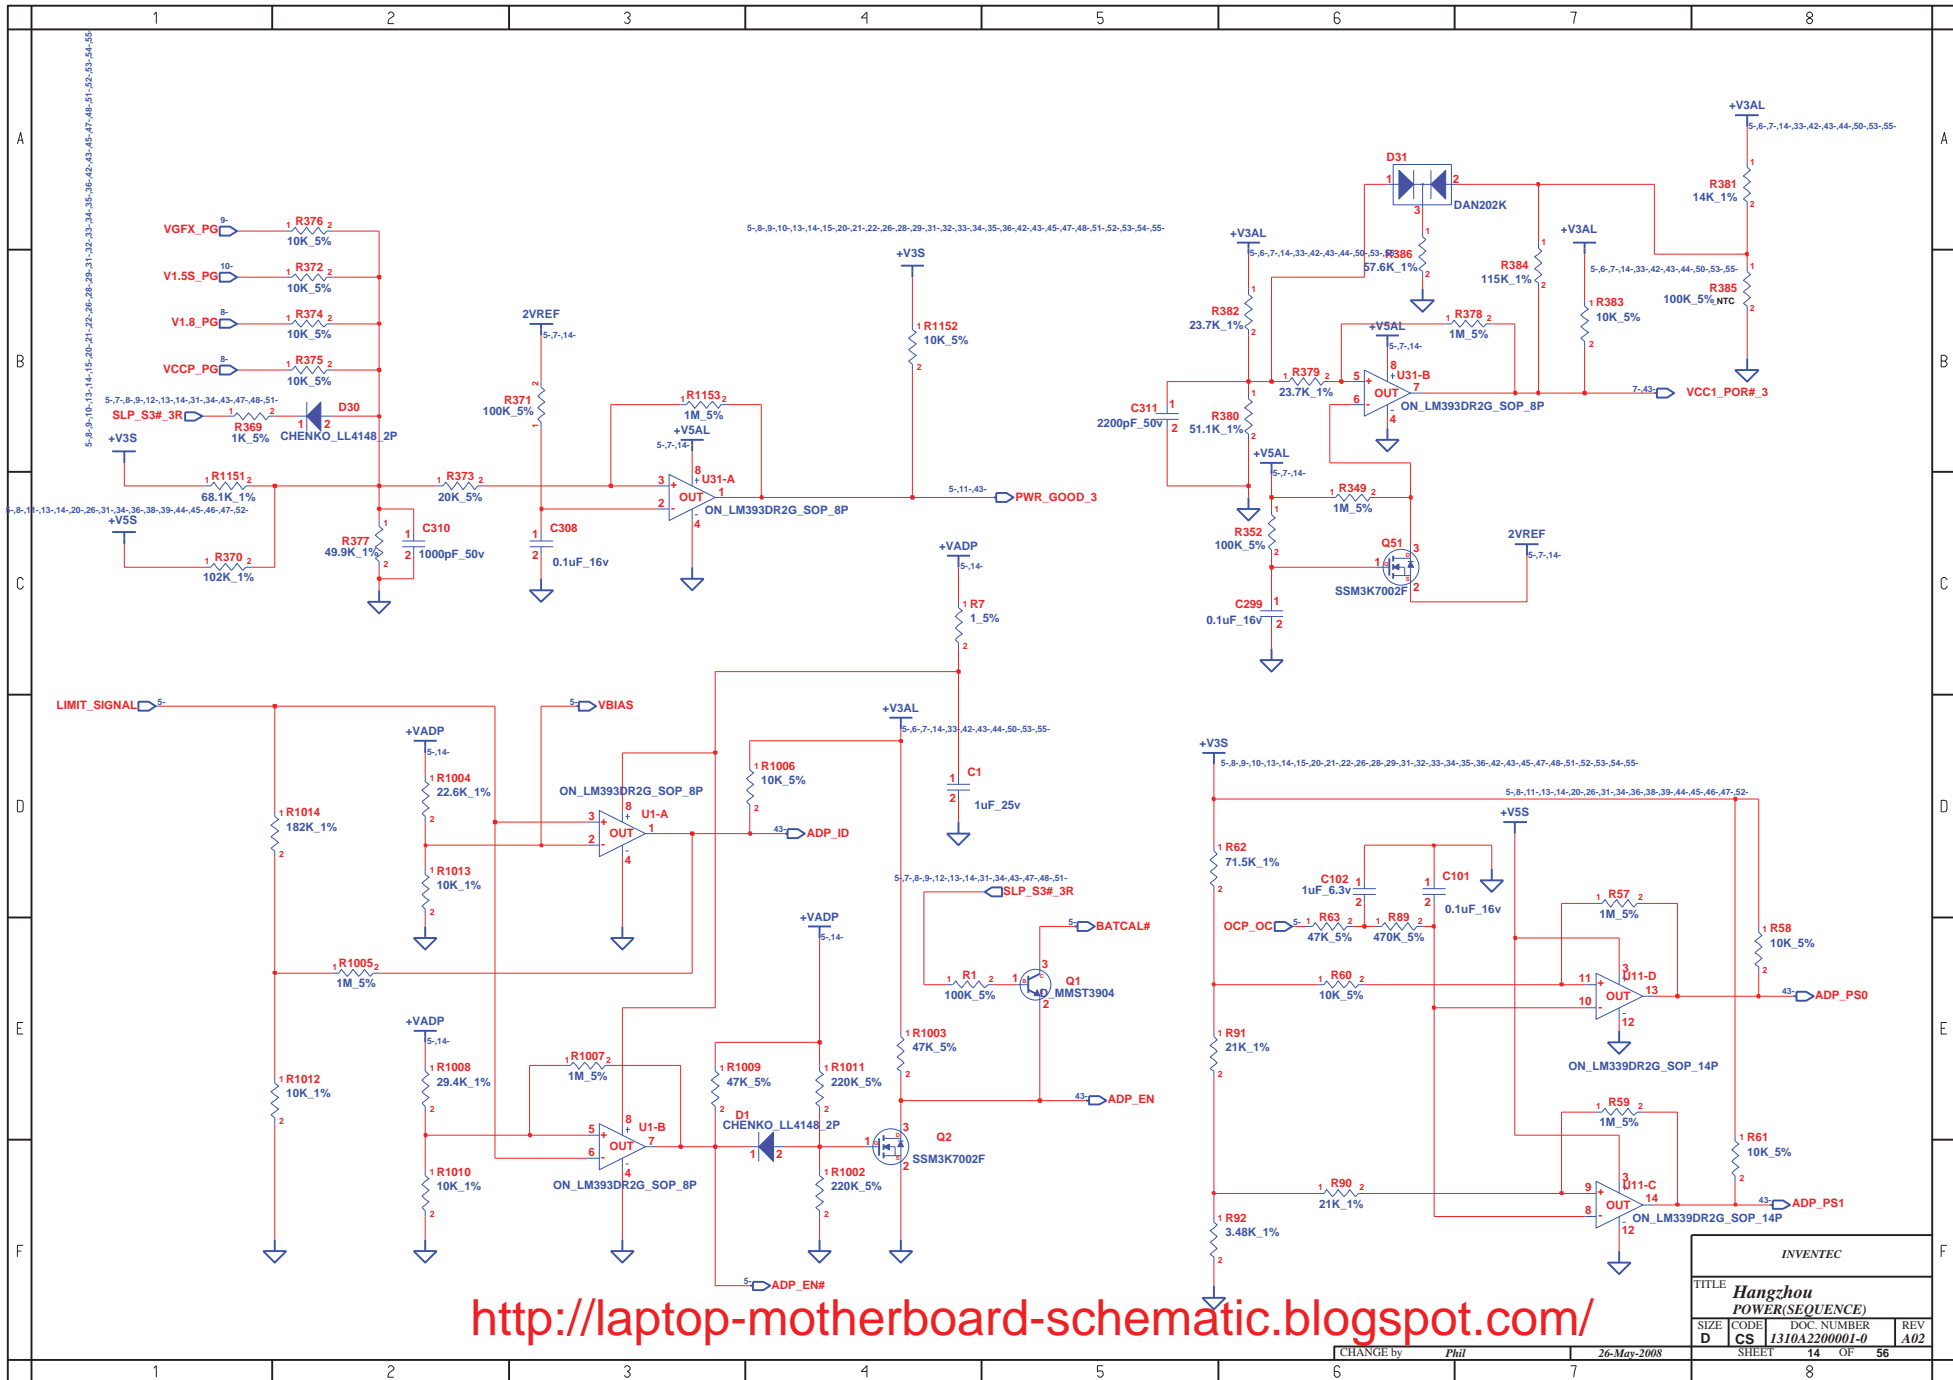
1 2 3 4 5 6 7 8

A B C D E F

5-,8-,9-,10-,13-,14-,15-,20-,21-,22-,26-,28-,29-,31-,32-,33-,34-,35-,36-,42-,43-,45-,47-,48-,51-,52-,53-,54-,55-

VGFX_PG 9- R376 10K_5%
V1.5S_PG 10- R372 10K_5%
V1.8_PG 8- R374 10K_5%
VCCP_PG 8- R375 10K_5%
5-,7-,8-,9-,12-,13-,14-,31-,34-,43-,47-,48-,51-
SLP_S3#_3R R369 1K_5% D30 CHENKO_LL4148_2P
+V3S
R1151 68.1K_1%
5-,8-,11-,13-,14-,20-,26-,31-,34-,36-,38-,39-,44-,45-,46-,47-,52-
+V5S
R370 102K_1%
R377 49.9K_1% C310 1000pF_50v
R373 20K_5%
2VREF 5-,7-,14-
R371 100K_5%
C308 0.1uF_16v
R1153 1M_5%
+V5AL 5-,7-,14-
U31-A OUT ON_LM393DR2G_SOP_8P
5-,8-,9-,10-,13-,14-,15-,20-,21-,22-,26-,28-,29-,31-,32-,33-,34-,35-,36-,42-,43-,45-,47-,48-,51-,52-,53-,54-,55-
+V3S
R1152 10K_5%
5-,11-,43- PWR_GOOD_3

D31 DAN202K
+V3AL 5-,6-,7-,14-,33-,42-,43-,44-,50-,53-,55-
R381 14K_1%
R386 57.6K_1%
R384 115K_1%
R385 100K_5% NTC
R383 10K_5%
R382 23.7K_1%
+V5AL 5-,7-,14-
R378 1M_5%
R379 23.7K_1%
U31-B OUT ON_LM393DR2G_SOP_8P
7-,43- VCC1_POR#_3
C311 2200pF_50v
R380 51.1K_1%
+V5AL 5-,7-,14-
R349 1M_5%
R352 100K_5%
Q51 SSM3K7002F
2VREF 5-,7-,14-
C299 0.1uF_16v

+VADP 5-,14-
R7 1_5%
LIMIT_SIGNAL 5-
5- VBIAS
+VADP 5-,14-
R1004 22.6K_1%
ON_LM393DR2G_SOP_8P
U1-A OUT
R1006 10K_5%
43- ADP_ID
+V3AL 5-,6-,7-,14-,33-,42-,43-,44-,50-,53-,55-
C1 1uF_25v
R1014 182K_1%
R1013 10K_1%
R1005 1M_5%
5-,7-,8-,9-,12-,13-,14-,31-,34-,43-,47-,48-,51-
SLP_S3#_3R
5- BATCAL#
R1 100K_5%
Q1 MMST3904
+VADP 5-,14-
+VADP 5-,14-
R1003 47K_5%
R1012 10K_1%
R1008 29.4K_1%
R1007 1M_5%
U1-B OUT ON_LM393DR2G_SOP_8P
R1009 47K_5%
R1011 220K_5%
D1 CHENKO_LL4148_2P
Q2 SSM3K7002F
43- ADP_EN
R1010 10K_1%
R1002 220K_5%
5- ADP_EN#

+V3S 5-,8-,9-,10-,13-,14-,15-,20-,21-,22-,26-,28-,29-,31-,32-,33-,34-,35-,36-,42-,43-,45-,47-,48-,51-,52-,53-,54-,55-
5-,8-,11-,13-,14-,20-,26-,31-,34-,36-,38-,39-,44-,45-,46-,47-,52-
+V5S
R62 71.5K_1%
C102 1uF_6.3v
C101 0.1uF_16v
OCP_OC 5- R63 47K_5% R89 470K_5%
R57 1M_5%
R58 10K_5%
R60 10K_5%
U11-D OUT
43- ADP_PS0
ON_LM339DR2G_SOP_14P
R91 21K_1%
R59 1M_5%
R61 10K_5%
R90 21K_1%
U11-C OUT
43- ADP_PS1
ON_LM339DR2G_SOP_14P
R92 3.48K_1%

http://laptop-motherboard-schematic.blogspot.com/

INVENTEC
TITLE Hangzhou
POWER(SEQUENCE)
SIZE D CODE CS DOC. NUMBER 1310A2200001-0 REV A02
CHANGE by Phil 26-May-2008 SHEET 14 OF 56